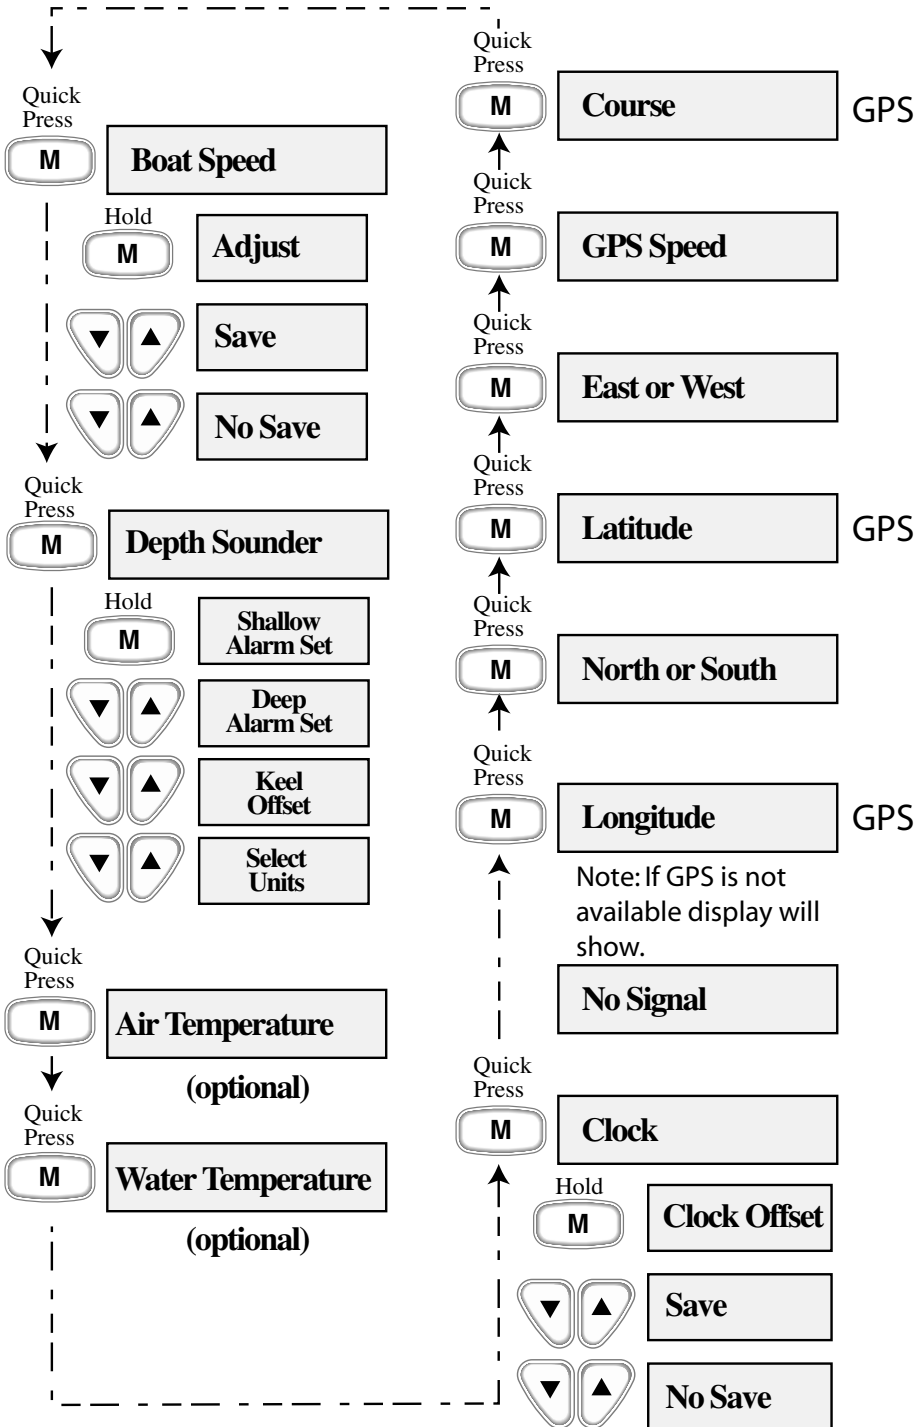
Quick Press
M
Boat Speed

Hold
M
Adjust

▼ ▲
Save

▼ ▲
No Save

Quick Press
M
Depth Sounder

Hold
M
Shallow Alarm Set

▼ ▲
Deep Alarm Set

▼ ▲
Keel Offset

▼ ▲
Select Units

Quick Press
M
Air Temperature
(optional)

Quick Press
M
Water Temperature
(optional)

Quick Press
M
Course
GPS

Quick Press
M
GPS Speed

Quick Press
M
East or West

Quick Press
M
Latitude
GPS

Quick Press
M
North or South

Quick Press
M
Longitude
GPS

Note: If GPS is not available display will show.

No Signal

Quick Press
M
Clock

Hold
M
Clock Offset

▼ ▲
Save

▼ ▲
No Save